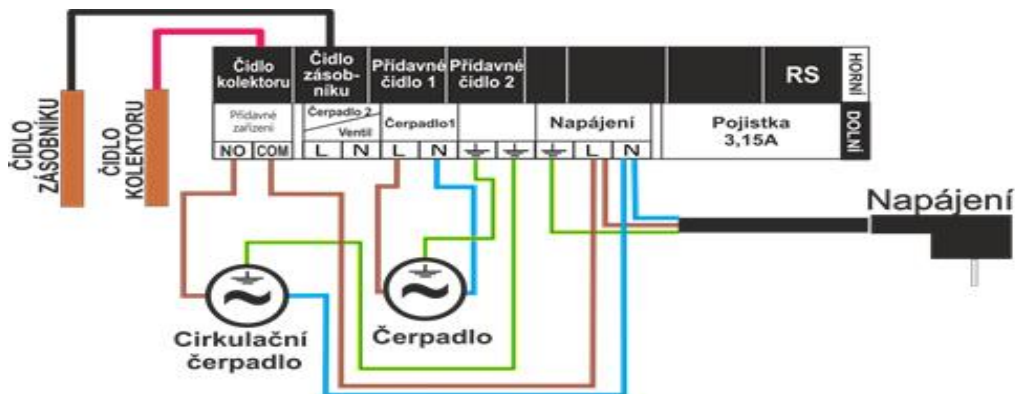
ČIDLO ZÁSOBNÍKU

ČIDLO KOLEKTORU

| Čidlo kolektoru | Čidlo zásobníku | Přídavné čidlo 1 | Přídavné čidlo 2 | | | RS | HORNÍ |
|---|---|---|---|---|---|---|---|
| Přídavné zařízení | Čerpadlo 2 / Ventil | Čerpadlo1 | | Napájení | | Pojistka 3,15A | DOLNÍ |
| NO COM | L N | L N | ⏚ ⏚ | ⏚ L N | | | |

Napájení

Cirkulační čerpadlo

Čerpadlo